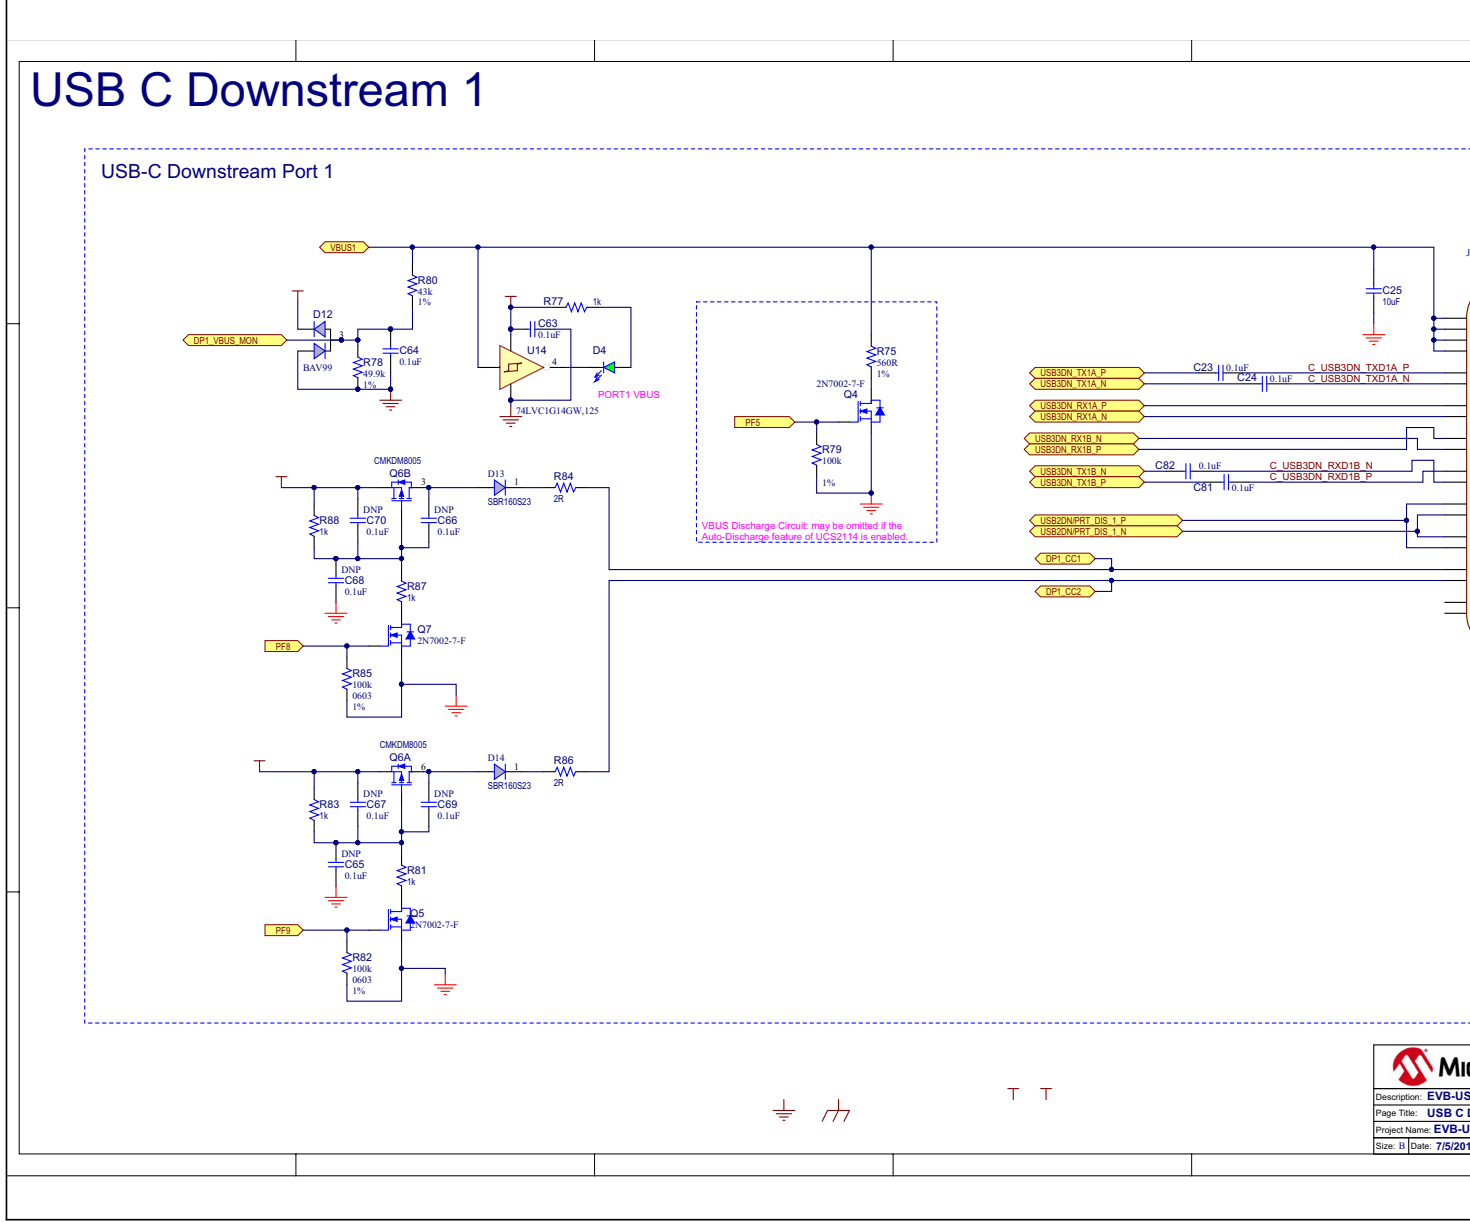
USB C Downstream 1

USB-C Downstream Port 1

VBUS1

R80
43k
1%

D12

DP1_VBUS_MON

3

C64
0.1uF

BAV99

R78
49.9k
1%

R77
1k

C63
0.1uF

U14

4

D4

PORT1 VBUS

74LVC1G14GW,125

R75
560R
1%

2N7002-7-F
Q4

PF5

R79
100k

1%

VBUS Discharge Circuit: may be omitted if the Auto-Discharge feature of UCS2114 is enabled.

C25
10uF

USB3DN_TX1A_P
USB3DN_TX1A_N

C23 0.1uF
C24 0.1uF

C_USB3DN_TXD1A_P
C_USB3DN_TXD1A_N

USB3DN_RX1A_P
USB3DN_RX1A_N

USB3DN_RX1B_N
USB3DN_RX1B_P

USB3DN_TX1B_N
USB3DN_TX1B_P

C82 0.1uF
C81 0.1uF

C_USB3DN_RXD1B_N
C_USB3DN_RXD1B_P

USB2DN/PRT_DIS_1_P
USB2DN/PRT_DIS_1_N

DP1_CC1

DP1_CC2

CMKDM8005
Q6B

3

D13
1

SBR160S23

R84
2R

R88
1k

DNP
C70
0.1uF

DNP
C66
0.1uF

DNP
C68
0.1uF

R87
1k

Q7
2N7002-7-F

PF8

R85
100k
0603
1%

CMKDM8005
Q6A

6

D14
1

SBR160S23

R86
2R

R83
1k

DNP
C67
0.1uF

DNP
C69
0.1uF

DNP
C65
0.1uF

R81
1k

Q5
2N7002-7-F

PF9

R82
100k
0603
1%

Mi

Description: EVB-US

Page Title: USB C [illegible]

Project Name: EVB-U

Size: B Date: 7/5/201